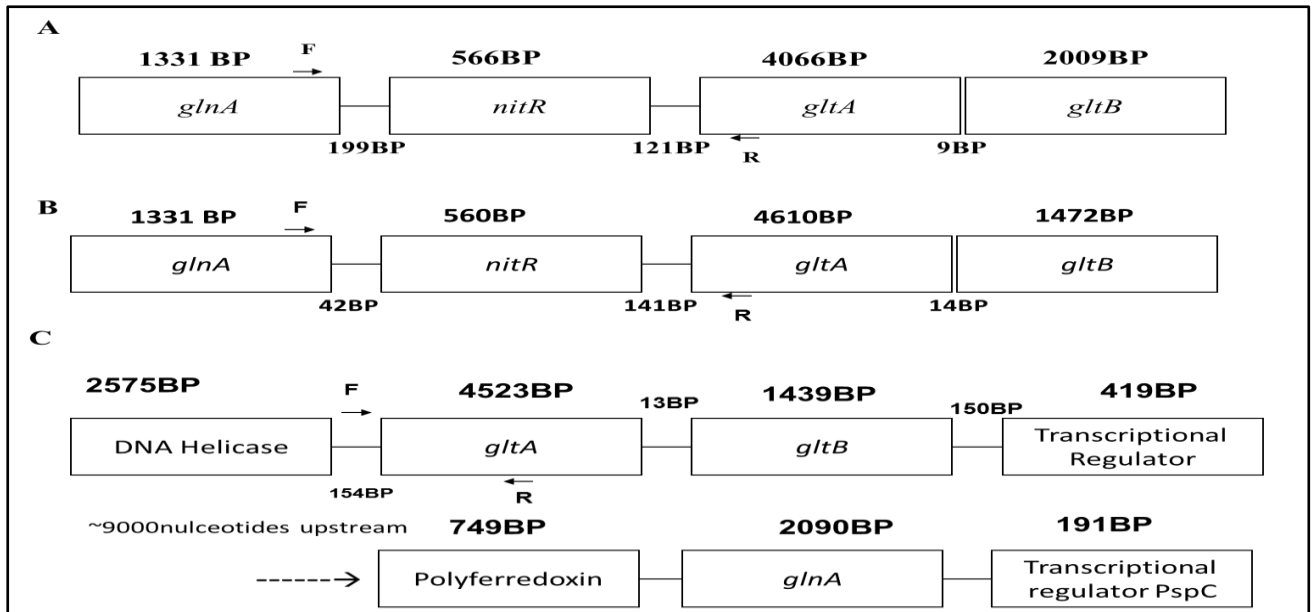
A

1331 BP
F
566BP
4066BP
2009BP

glnA
nitR
gltA
gltB

199BP
121BP
R
9BP

B

1331 BP
F
560BP
4610BP
1472BP

glnA
nitR
gltA
gltB

42BP
141BP
R
14BP

C

2575BP
F
4523BP
13BP
1439BP
150BP
419BP

DNA Helicase
gltA
gltB
Transcriptional Regulator

154BP
R

~9000nulceotides upstream
749BP
2090BP
191BP

Polyferredoxin
glnA
Transcriptional regulator PspC